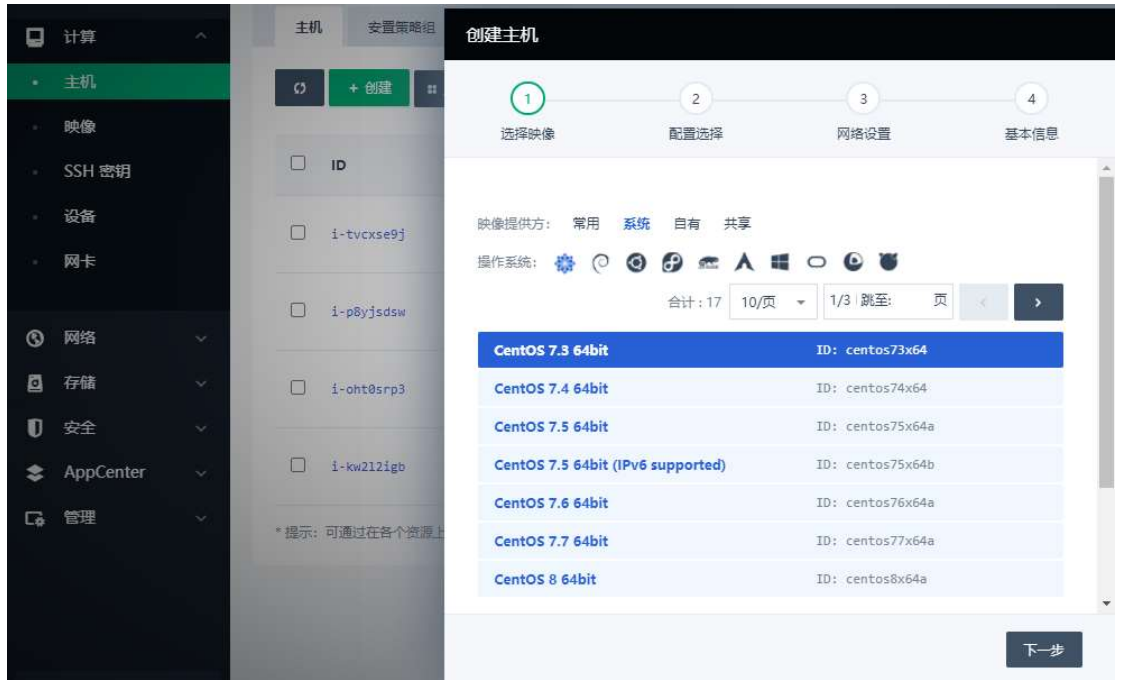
计算
主机
映像
SSH 密钥
设备
网卡
网络
存储
安全
AppCenter
管理

主机 安置策略组
+ 创建
ID
i-tvcxse9j
i-p8yjsdsw
i-oht0srp3
i-kw212igb
* 提示：可通过在各个资源上

创建主机

1 选择映像
2 配置选择
3 网络设置
4 基本信息

映像提供方： 常用 系统 自有 共享
操作系统：

合计：17 10/页 1/3 跳至: 页

| | |
|---|---|
| CentOS 7.3 64bit | ID: centos73x64 |
| CentOS 7.4 64bit | ID: centos74x64 |
| CentOS 7.5 64bit | ID: centos75x64a |
| CentOS 7.5 64bit (IPv6 supported) | ID: centos75x64b |
| CentOS 7.6 64bit | ID: centos76x64a |
| CentOS 7.7 64bit | ID: centos77x64a |
| CentOS 8 64bit | ID: centos8x64a |

下一步